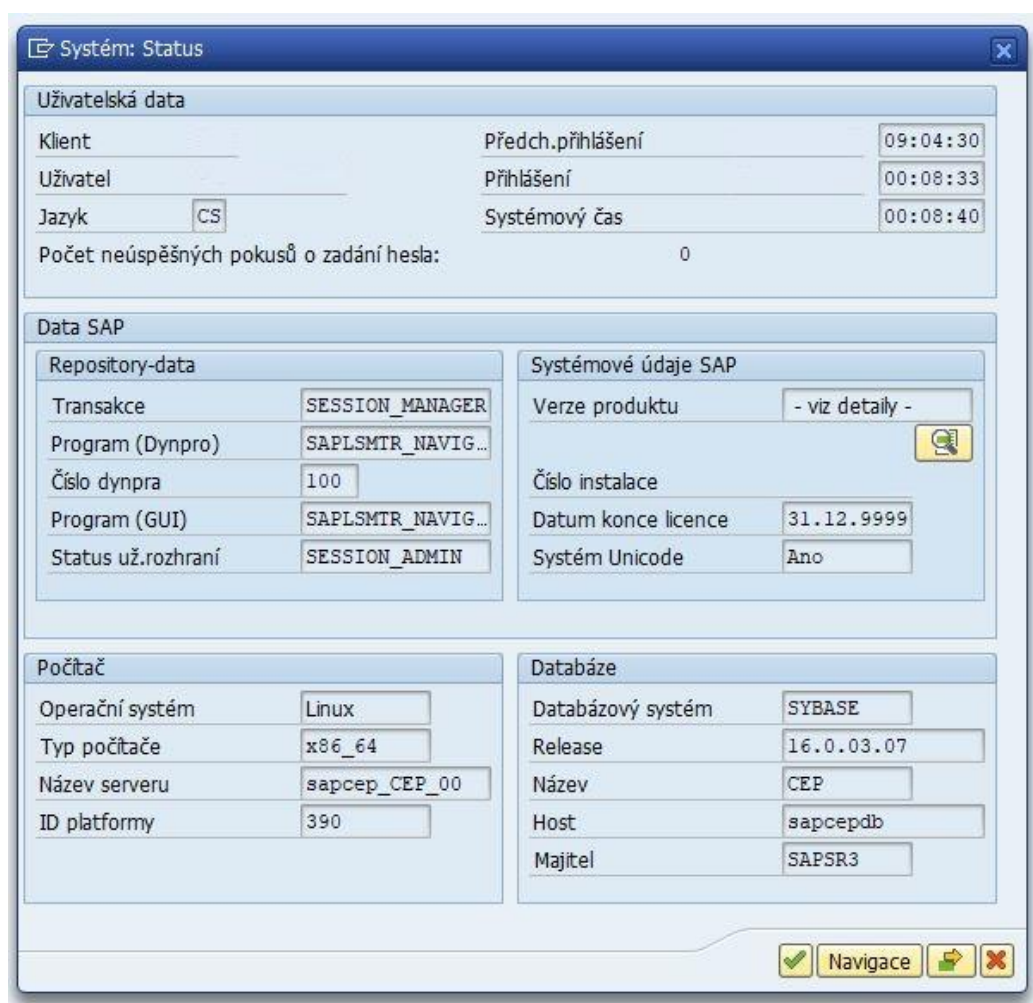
Systém: Status

Uživatelská data

Klient

Uživatel

Jazyk CS

Předch.přihlášení 09:04:30

Přihlášení 00:08:33

Systémový čas 00:08:40

Počet neúspěšných pokusů o zadání hesla: 0

Data SAP

Repository-data

Transakce SESSION_MANAGER

Program (Dynpro) SAPLSMTR_NAVIG...

Číslo dynpra 100

Program (GUI) SAPLSMTR_NAVIG...

Status už.rozhraní SESSION_ADMIN

Systémové údaje SAP

Verze produktu - viz detaily -

Číslo instalace

Datum konce licence 31.12.9999

Systém Unicode Ano

Počítač

Operační systém Linux

Typ počítače x86_64

Název serveru sapcep_CEP_00

ID platformy 390

Databáze

Databázový systém SYBASE

Release 16.0.03.07

Název CEP

Host sapcepdb

Majitel SAPSR3

Navigace